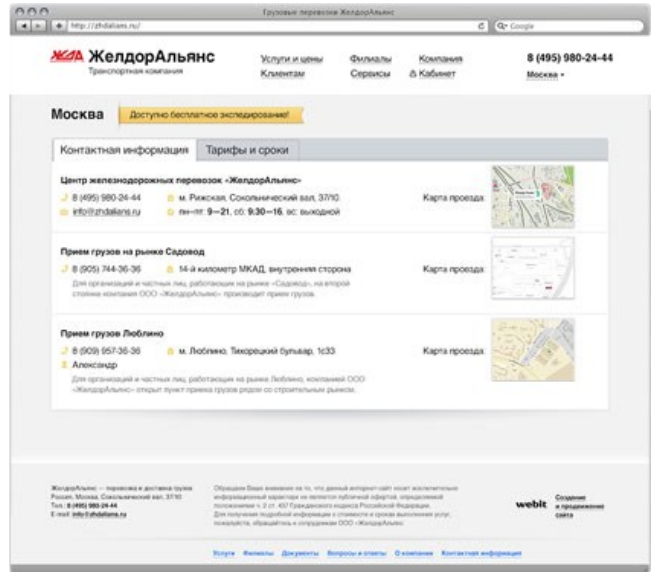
Грузовые перевозки ЖелдорАльянс

http://zhdalians.ru/

Google

ЖДА ЖелдорАльянс
Транспортная компания

Услуги и цены
Клиентам

Филиалы
Сервисы

Компания
Кабинет

8 (495) 980-24-44
Москва

Москва

Доступно бесплатное экспедирование!

Контактная информация

Тарифы и сроки

Центр железнодорожных перевозок «ЖелдорАльянс»

8 (495) 980-24-44

м. Рижская, Сокольнический вал, 37/10.

Карта проезда

info@zhdalians.ru

пн—пт: 9—21, сб: 9:30—16, вс: выходной

Прием грузов на рынке Садовод

8 (905) 744-36-36

14-й километр МКАД, внутренняя сторона

Карта проезда

Для организаций и частных лиц, работающих на рынке «Садовод», на второй стоянке компания ООО «ЖелдорАльянс» производит прием грузов.

Прием грузов Люблино

8 (909) 957-36-36

м. Люблино, Тихорецкий бульвар, 1с33

Карта проезда

Александр

Для организаций и частных лиц, работающих на рынке Люблино, компанией ООО «ЖелдорАльянс» открыт пункт приема грузов рядом со строительным рынком.

ЖелдорАльянс — перевозка и доставка грузов
Россия, Москва, Сокольнический вал, 37/10
Тел.: 8 (495) 980-24-44
E-mail: info@zhdalians.ru

Обращаем Ваше внимание на то, что данный интернет-сайт носит исключительно информационный характер и не является публичной офертой, определяемой положениями ч. 2 ст. 437 Гражданского кодекса Российской Федерации. Для получения подробной информации о стоимости и сроках выполнения услуг, пожалуйста, обращайтесь к сотрудникам ООО «ЖелдорАльянс».

webit Создание и продвижение сайта

Услуги Филиалы Документы Вопросы и ответы О компании Контактная информация